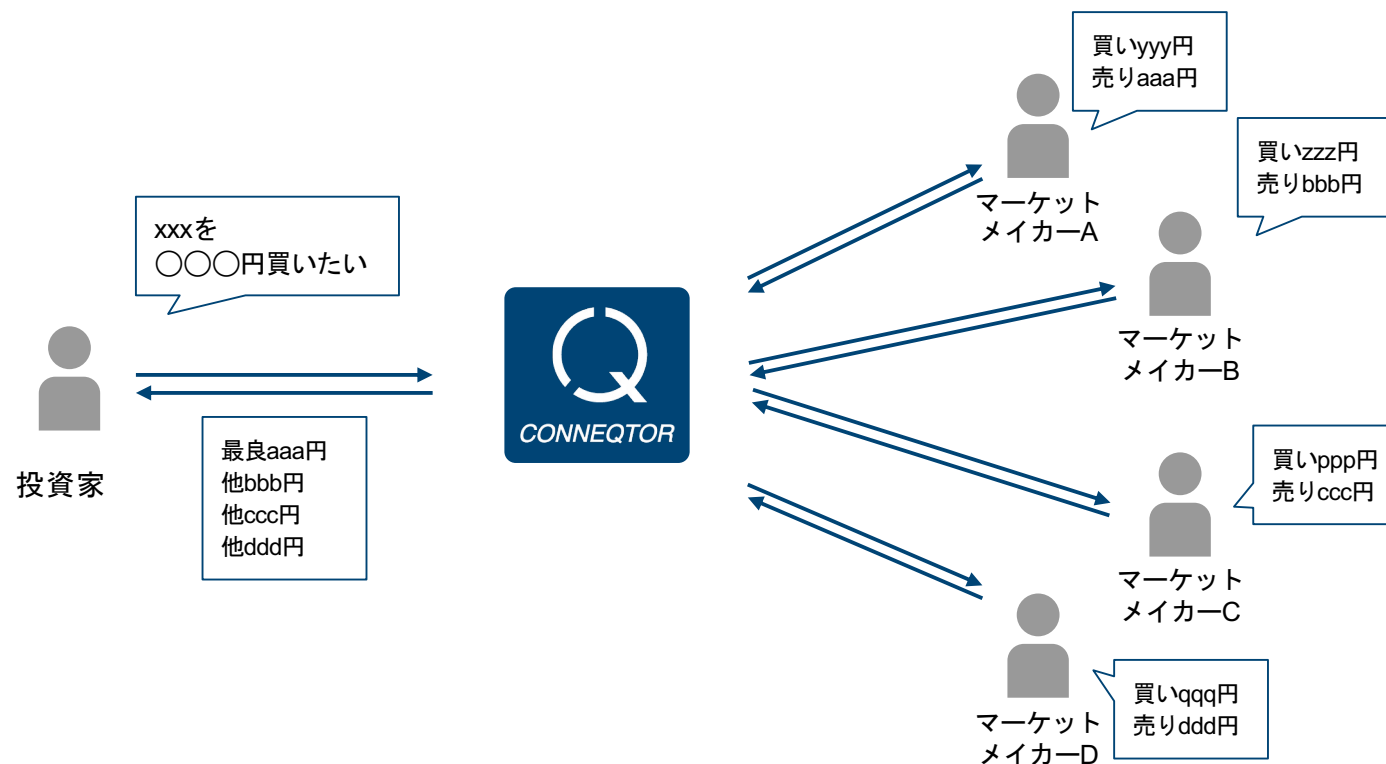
xxxを
〇〇〇円買いたい

投資家

最良aaa円
他bbb円
他ccc円
他ddd円

CONNEQTOR

買いyyy円
売りaaa円

マーケット
メイカーA

買いzzz円
売りbbb円

マーケット
メイカーB

買いppp円
売りccc円

マーケット
メイカーC

買いqqq円
売りddd円

マーケット
メイカーD